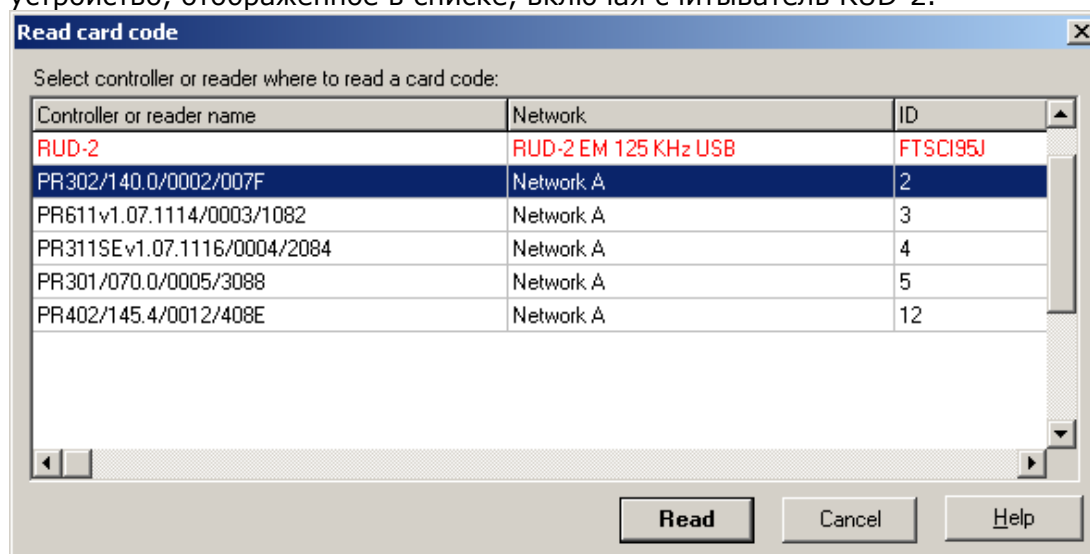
устройство, отображенное в списке, включая считыватель RUD-2.

Read card code

Select controller or reader where to read a card code:

| Controller or reader name | Network | ID |
|---|---|---|
| RUD-2 | RUD-2 EM 125 KHz USB | FTSCI95J |
| PR302/140.0/0002/007F | Network A | 2 |
| PR611v1.07.1114/0003/1082 | Network A | 3 |
| PR311SEv1.07.1116/0004/2084 | Network A | 4 |
| PR301/070.0/0005/3088 | Network A | 5 |
| PR402/145.4/0012/408E | Network A | 12 |

Read
Cancel
Help